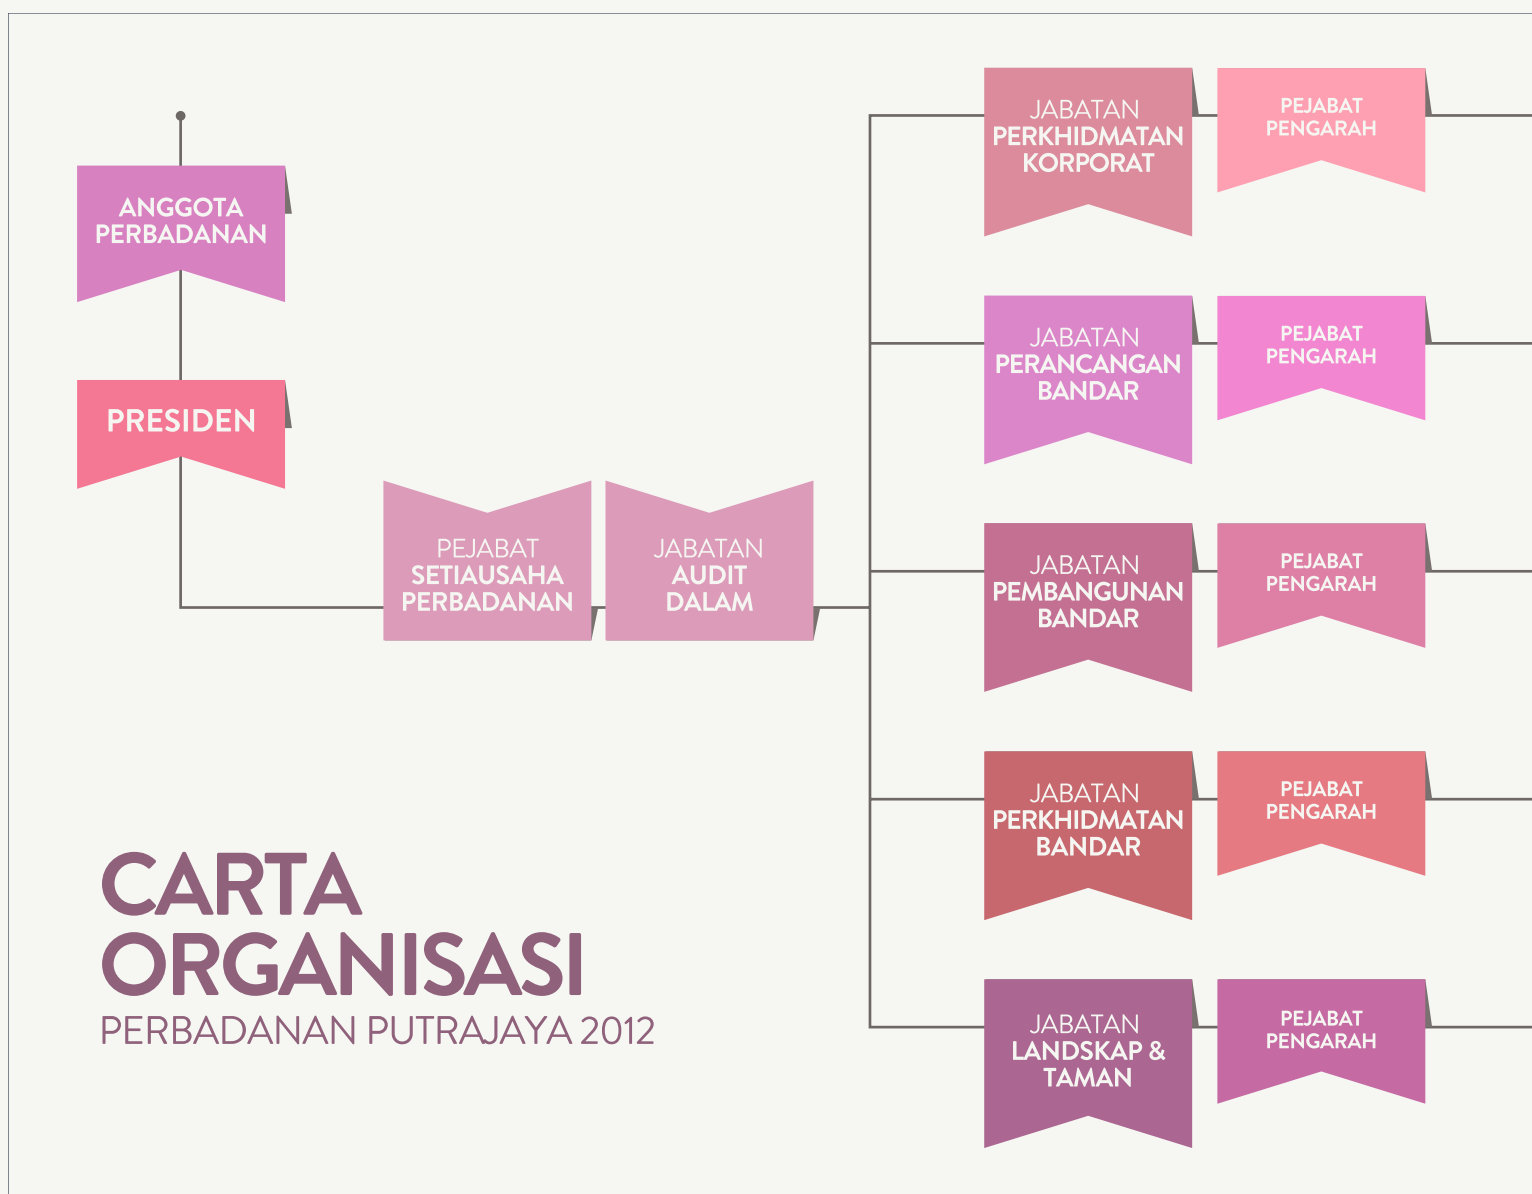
ANGGOTA PERBADANAN

PRESIDEN

PEJABAT SETIAUSAHA PERBADANAN

JABATAN AUDIT DALAM

JABATAN PERKHIDMATAN KORPORAT

PEJABAT PENGARAH

JABATAN PERANCANGAN BANDAR

PEJABAT PENGARAH

JABATAN PEMBANGUNAN BANDAR

PEJABAT PENGARAH

JABATAN PERKHIDMATAN BANDAR

PEJABAT PENGARAH

JABATAN LANDSKAP & TAMAN

PEJABAT PENGARAH

CARTA ORGANISASI
PERBADANAN PUTRAJAYA 2012